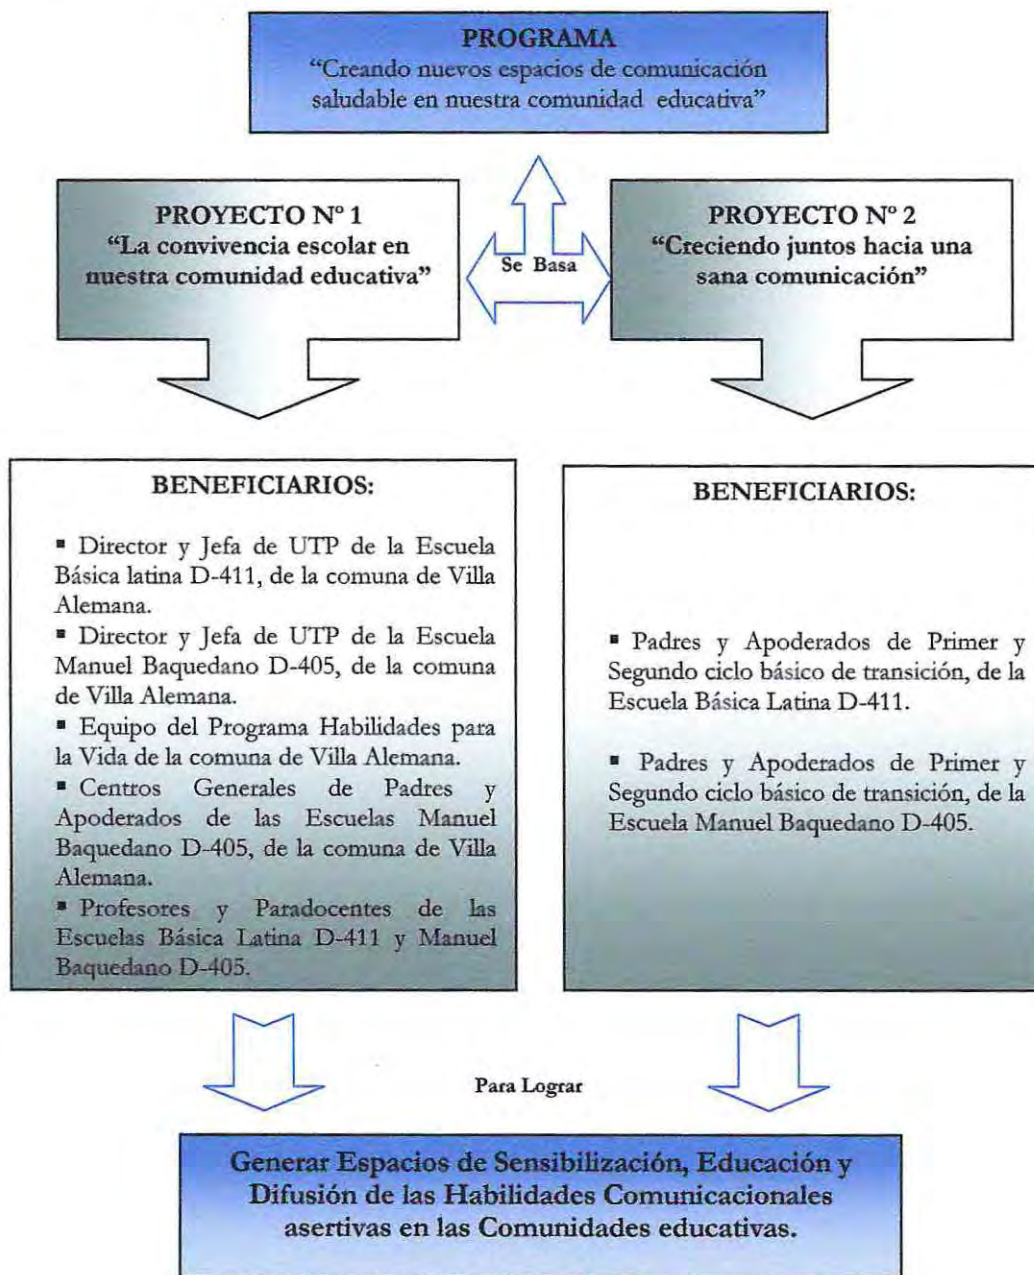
PROGRAMA
“Creando nuevos espacios de comunicación saludable en nuestra comunidad educativa”

PROYECTO N° 1
“La convivencia escolar en nuestra comunidad educativa”

Se Basa

PROYECTO N° 2
“Creciendo juntos hacia una sana comunicación”

BENEFICIARIOS:

▪ Director y Jefa de UTP de la Escuela Básica latina D-411, de la comuna de Villa Alemana.
▪ Director y Jefa de UTP de la Escuela Manuel Baquedano D-405, de la comuna de Villa Alemana.
▪ Equipo del Programa Habilidades para la Vida de la comuna de Villa Alemana.
▪ Centros Generales de Padres y Apoderados de las Escuelas Manuel Baquedano D-405, de la comuna de Villa Alemana.
▪ Profesores y Paradocentes de las Escuelas Básica Latina D-411 y Manuel Baquedano D-405.

BENEFICIARIOS:

▪ Padres y Apoderados de Primer y Segundo ciclo básico de transición, de la Escuela Básica Latina D-411.

▪ Padres y Apoderados de Primer y Segundo ciclo básico de transición, de la Escuela Manuel Baquedano D-405.

Para Lograr

Generar Espacios de Sensibilización, Educación y Difusión de las Habilidades Comunicacionales asertivas en las Comunidades educativas.